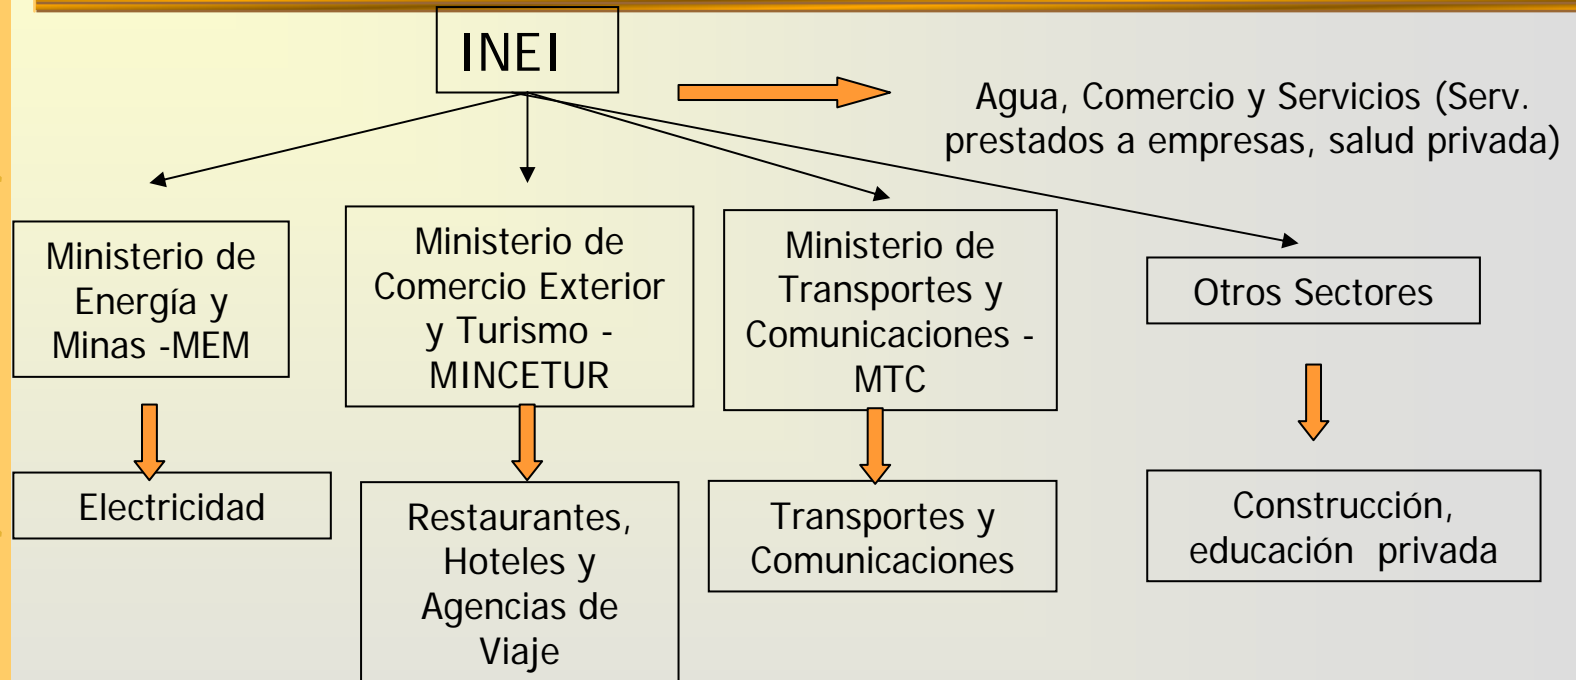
INEI

Agua, Comercio y Servicios (Serv. prestados a empresas, salud privada)

Ministerio de Energía y Minas -MEM

Ministerio de Comercio Exterior y Turismo - MINCETUR

Ministerio de Transportes y Comunicaciones - MTC

Otros Sectores

Electricidad

Restaurantes, Hoteles y Agencias de Viaje

Transportes y Comunicaciones

Construcción, educación privada